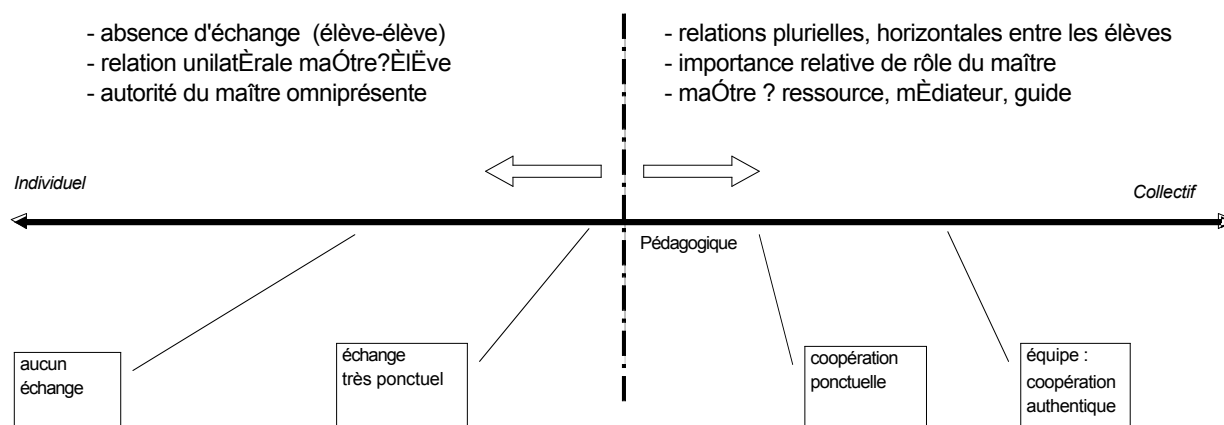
- absence d'échange (élève-élève)
- relation unilatÈrale maÓtre?ÈlËve
- autorité du maître omniprésente

- relations plurielles, horizontales entre les élèves
- importance relative de rôle du maître
- maÓtre ? ressource, mÈdiateur, guide

Individuel

Collectif

Pédagogique

aucun échange

échange très ponctuel

coopération ponctuelle

équipe : coopération authentique